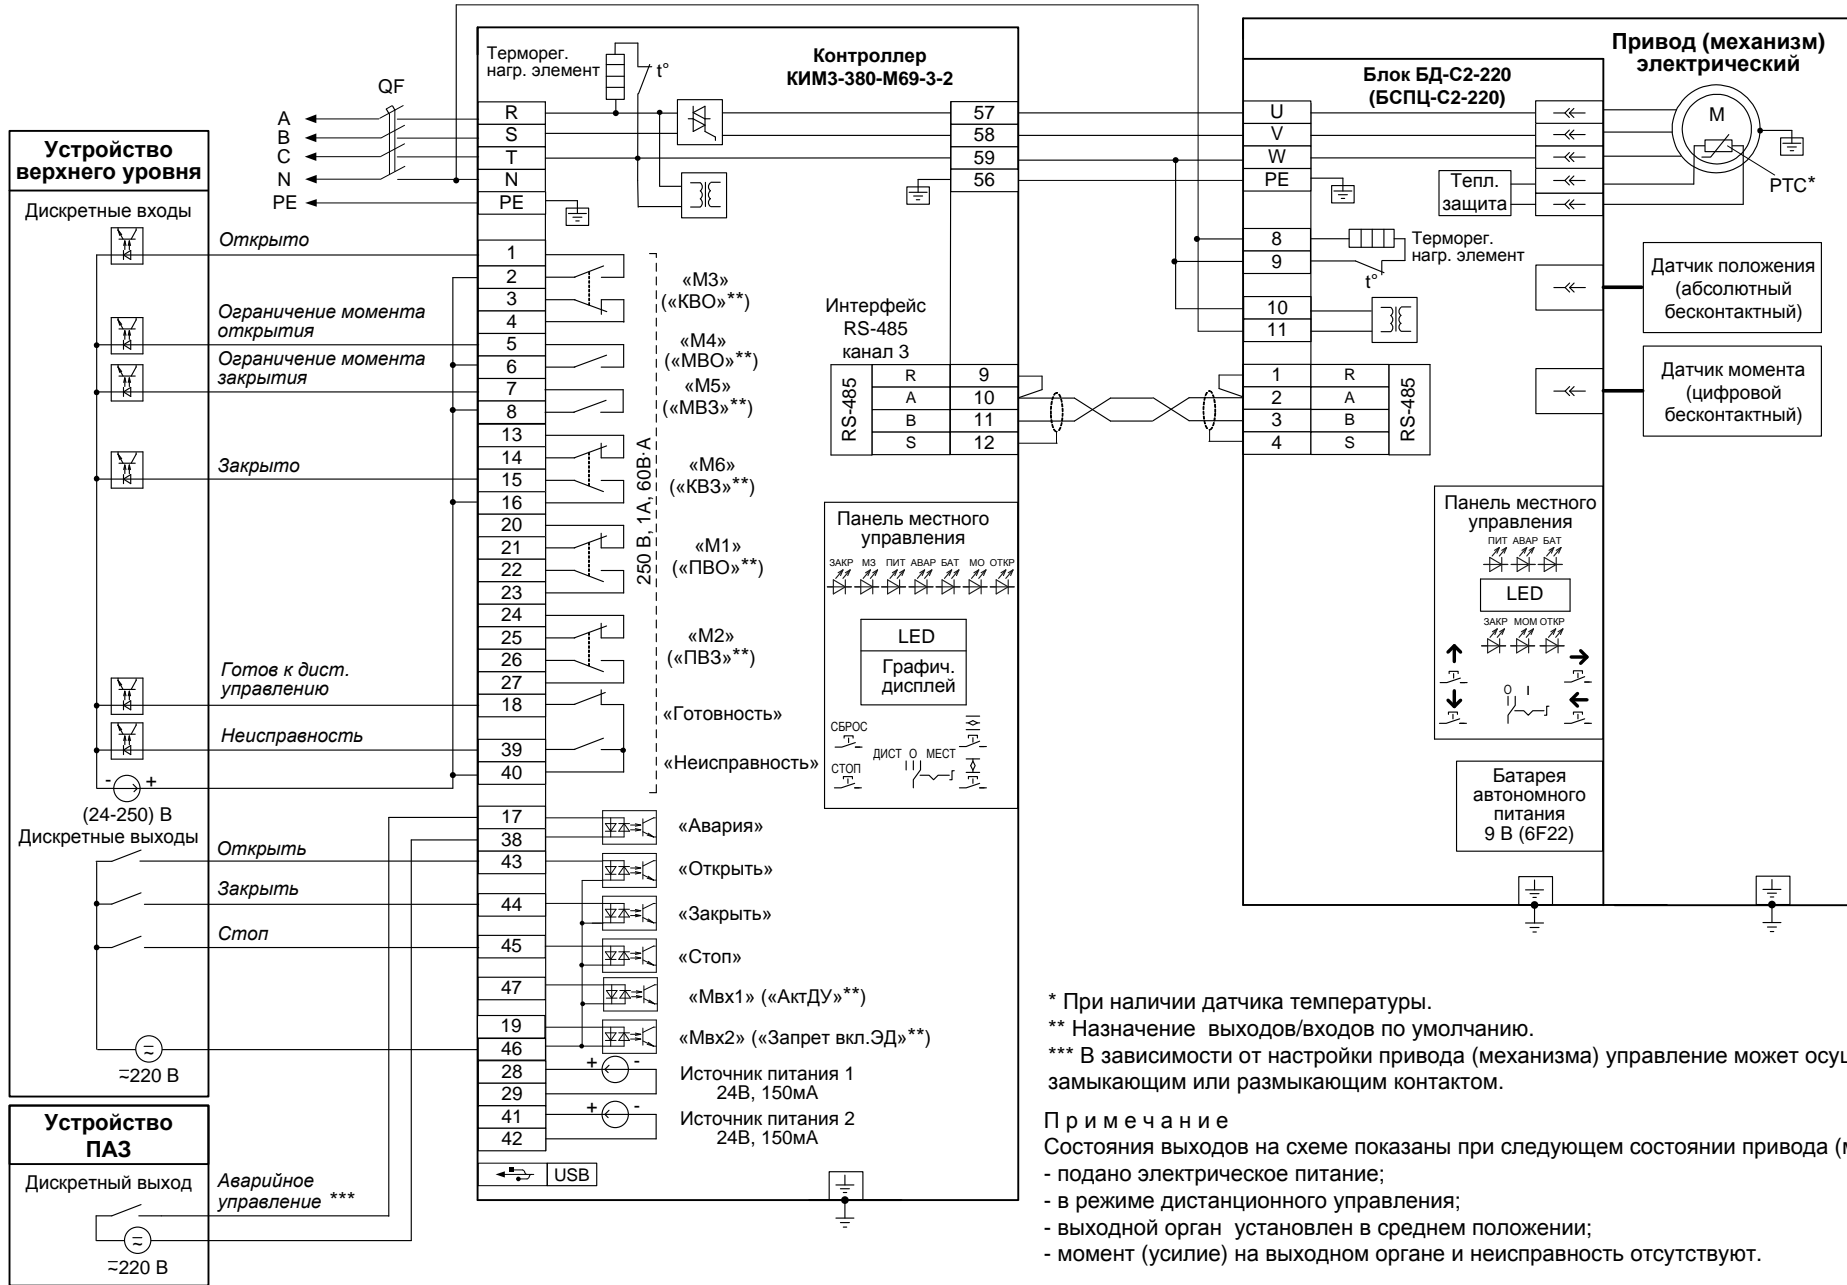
Терморег. нагр. элемент

t°

Контроллер
КИМ3-380-М69-3-2

Привод (механизм) электрический

Блок БД-С2-220
(БСПЦ-С2-220)

QF

A
B
C
N
PE

Устройство верхнего уровня

Дискретные входы

R
S
T
N
PE

57
58
59
56

U
V
W
PE

M

Тепл. защита

PTC*

8
9
10
11

Терморег. нагр. элемент

t°

Датчик положения (абсолютный бесконтактный)

Датчик момента (цифровой бесконтактный)

Открыто

1
2
3
4
5
6
7
8
13
14
15
16
20
21
22
23
24
25
26
27
18
39
40

«М3» («КВО»**)

«М4» («МВО»**)

«М5» («МВЗ»**)

«М6» («КВЗ»**)

«М1» («ПВО»**)

«М2» («ПВЗ»**)

«Готовность»

«Неисправность»

250 В, 1А, 60В·А

Ограничение момента открытия

Ограничение момента закрытия

Закрыто

Готов к дист. управлению

Неисправность

Интерфейс RS-485 канал 3

RS-485

| R | 9 |
|---|---|
| A | 10 |
| B | 11 |
| S | 12 |

| 1 | R |
|---|---|
| 2 | A |
| 3 | B |
| 4 | S |

RS-485

Панель местного управления

ЗАКР МЗ ПИТ АВАР БАТ МО ОТКР

LED

Графич. дисплей

СБРОС

СТОП

ДИСТ О МЕСТ

Панель местного управления

ПИТ АВАР БАТ

LED

ЗАКР МОМ ОТКР

0 I

Батарея автономного питания 9 В (6F22)

- +

(24-250) В

Дискретные выходы

Открыть

Закрыть

Стоп

≂220 В

17
38
43
44
45
47
19
46
28
29
41
42

«Авария»

«Открыть»

«Закрыть»

«Стоп»

«Мвх1» («АктДУ»**)

«Мвх2» («Запрет вкл.ЭД»**)

+ -

Источник питания 1
24В, 150мА

+ -

Источник питания 2
24В, 150мА

USB

Устройство ПАЗ

Дискретный выход

Аварийное управление ***

≂220 В

* При наличии датчика температуры.
** Назначение выходов/входов по умолчанию.
*** В зависимости от настройки привода (механизма) управление может осу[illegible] замыкающим или размыкающим контактом.

П р и м е ч а н и е
Состояния выходов на схеме показаны при следующем состоянии привода ([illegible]
- подано электрическое питание;
- в режиме дистанционного управления;
- выходной орган установлен в среднем положении;
- момент (усилие) на выходном органе и неисправность отсутствуют.